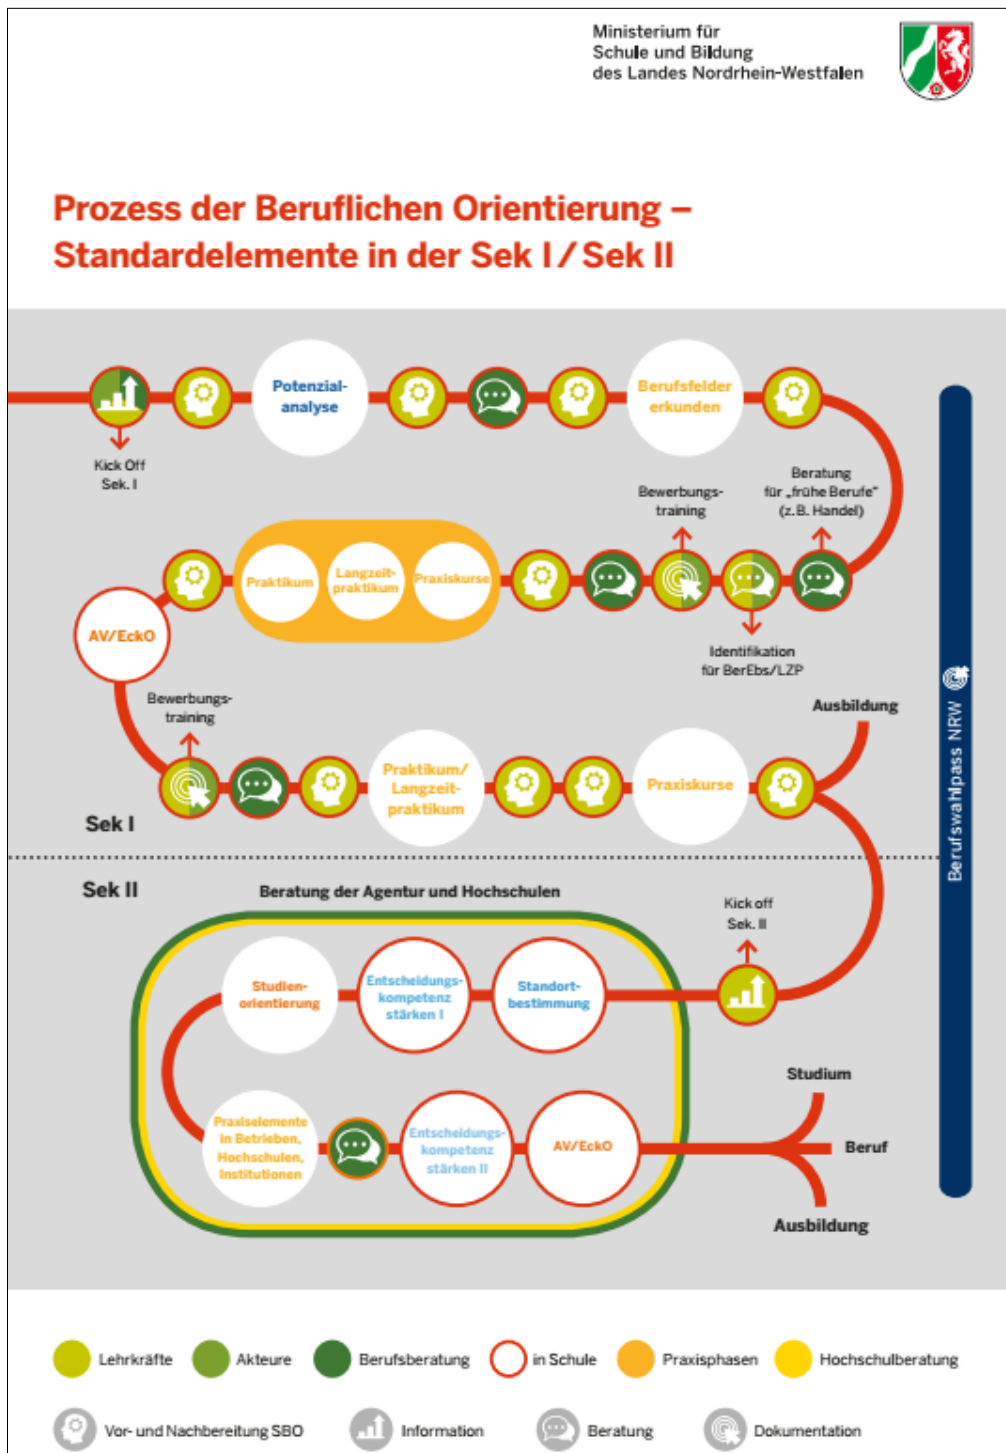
Ministerium für
Schule und Bildung
des Landes Nordrhein-Westfalen

Prozess der Beruflichen Orientierung – Standardelemente in der Sek I / Sek II

Potenzialanalyse

Berufsfelder erkunden

Kick Off Sek. I

Bewerbungstraining

Beratung für „frühe Berufe" (z.B. Handel)

Praktikum

Langzeitpraktikum

Praxiskurse

AV/EckO

Identifikation für BerEbs/LZP

Bewerbungstraining

Ausbildung

Praktikum/ Langzeitpraktikum

Praxiskurse

Sek I

Berufswahlpass NRW

Sek II

Beratung der Agentur und Hochschulen

Kick off Sek. II

Studienorientierung

Entscheidungskompetenz stärken I

Standortbestimmung

Studium

Praxiselemente in Betrieben, Hochschulen, Institutionen

Entscheidungskompetenz stärken II

AV/EckO

Beruf

Ausbildung

Lehrkräfte Akteure Berufsberatung in Schule Praxisphasen Hochschulberatung

Vor- und Nachbereitung SBO Information Beratung Dokumentation